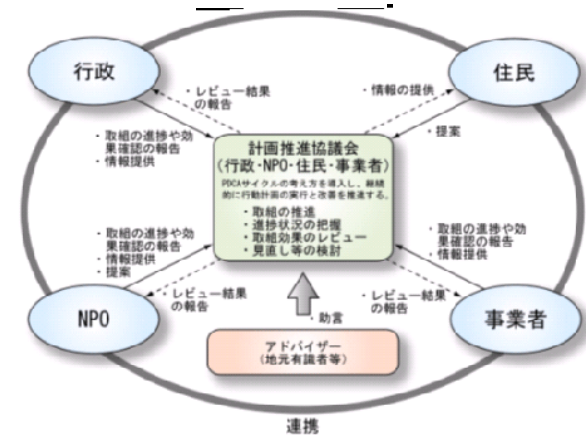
行政

住民

・レビュー結果の報告

・情報の提供

・提案

・取組の進捗や効果確認の報告
・情報提供

計画推進協議会
(行政・NPO・住民・事業者)

PDCAサイクルの考え方を導入し、継続的に行動計画の実行と改善を推進する。

・取組の推進
・進捗状況の把握
・取組効果のレビュー
・見直し等の検討

・取組の進捗や効果確認の報告
・情報提供
・提案

・取組の進捗や効果確認の報告
・情報提供

・レビュー結果の報告

・レビュー結果の報告

・助言

NPO

事業者

アドバイザー
(地元有識者等)

連携